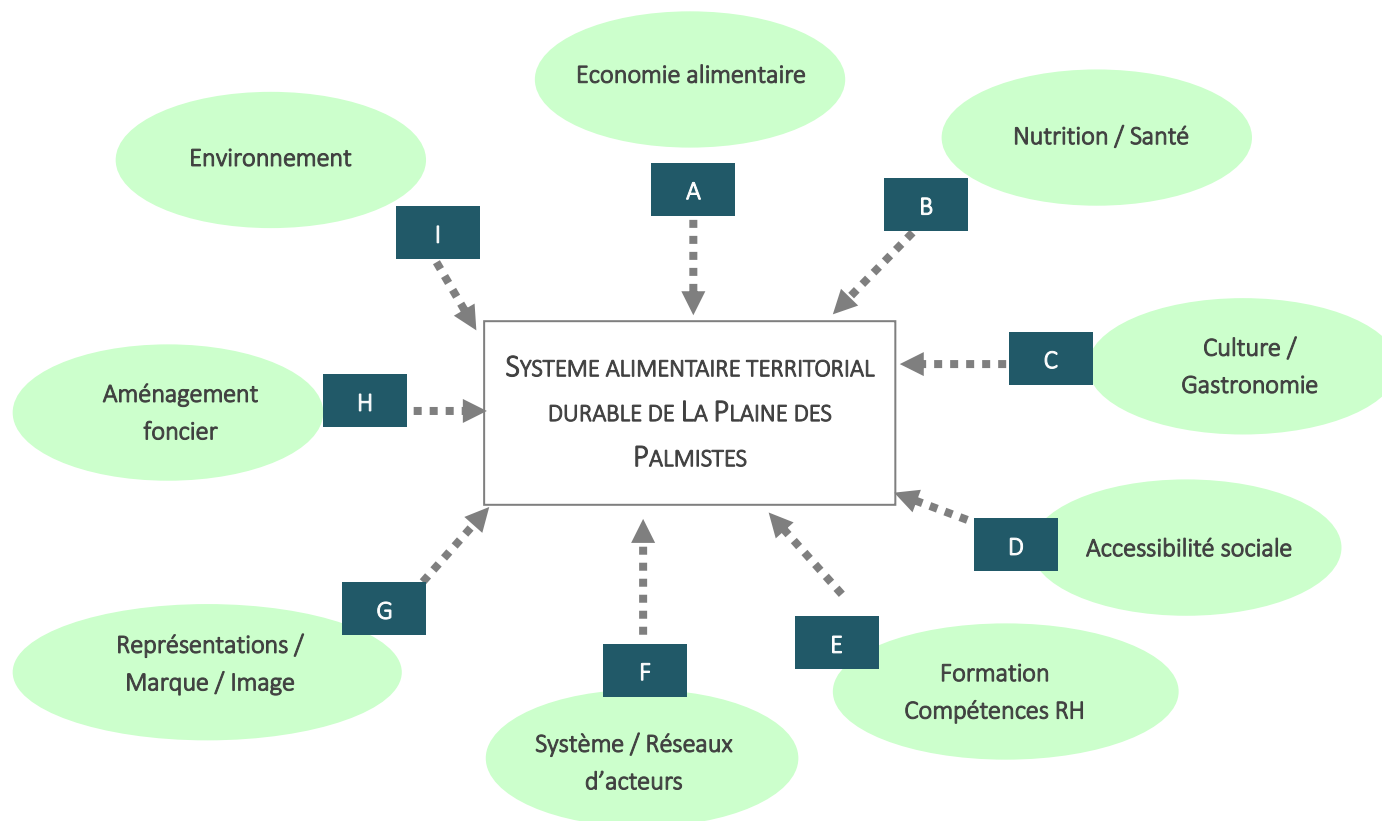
Economie alimentaire

A

Nutrition / Santé

B

Environnement

I

Systeme alimentaire territorial durable de La Plaine des Palmistes

C

Culture / Gastronomie

Aménagement foncier

H

D

Accessibilité sociale

G

Représentations / Marque / Image

F

Système / Réseaux d'acteurs

E

Formation Compétences RH